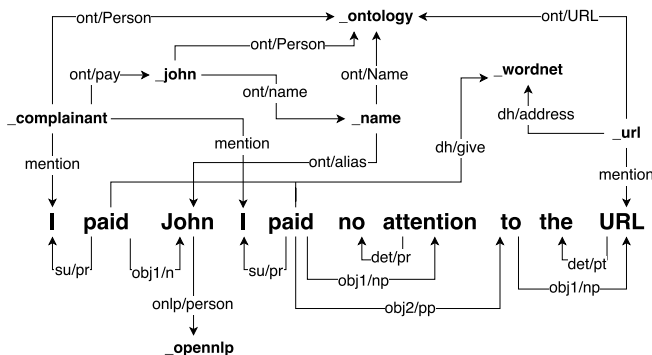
ont/Person
_ontology
ont/URL
ont/Person
ont/pay
_john
ont/Name
_wordnet
ont/name
_complainant
_name
dh/address
mention
_url
mention
ont/alias
dh/give
mention
mention

I paid John I paid no attention to the URL

det/pr
det/pt
su/pr
obj1/n
su/pr
obj1/np
obj1/np
onlp/person
obj2/pp
_opennlp